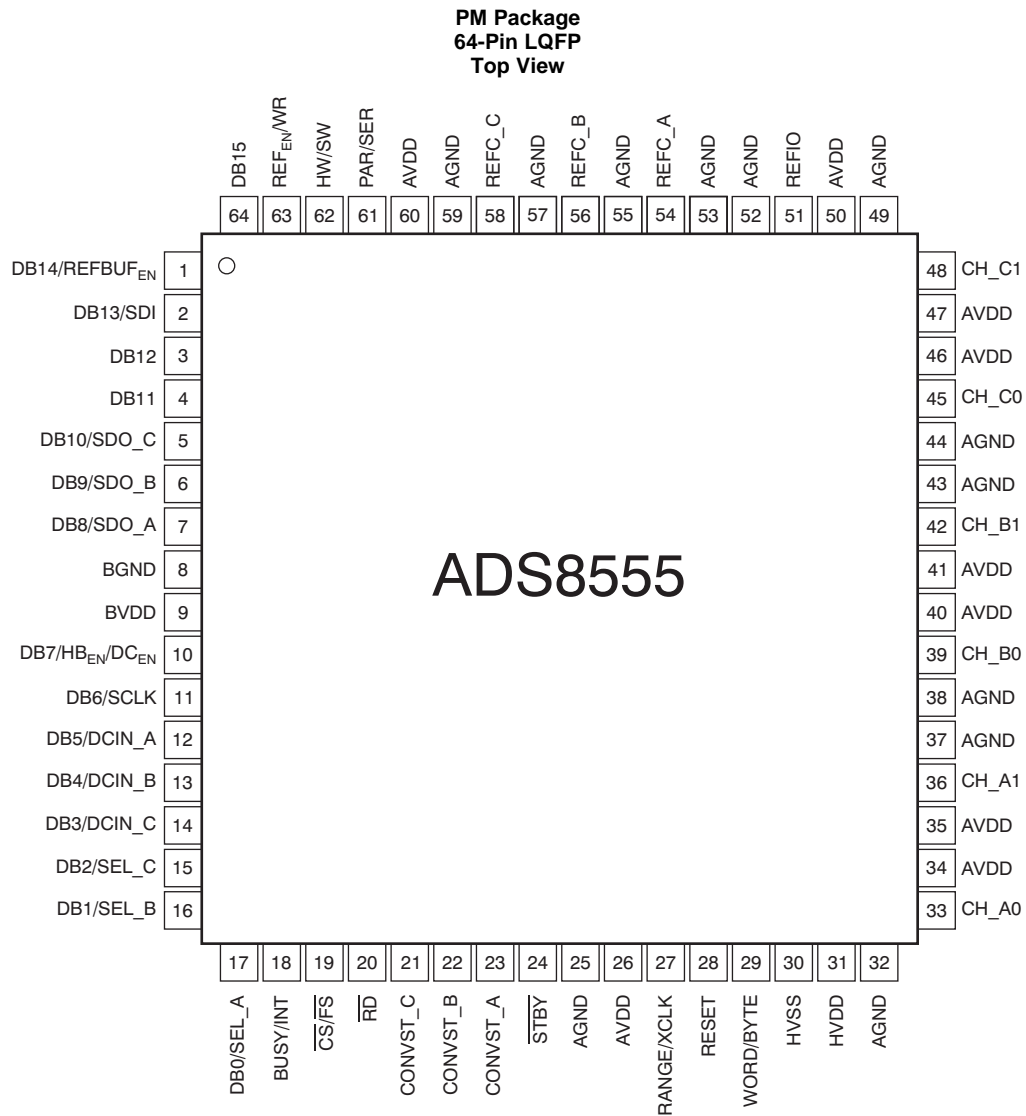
PM Package
64-Pin LQFP
Top View

DB15 64
REF$_{EN}$/WR 63
HW/SW 62
PAR/SER 61
AVDD 60
AGND 59
REFC_C 58
AGND 57
REFC_B 56
AGND 55
REFC_A 54
AGND 53
AGND 52
REFIO 51
AVDD 50
AGND 49

DB14/REFBUF$_{EN}$ 1
DB13/SDI 2
DB12 3
DB11 4
DB10/SDO_C 5
DB9/SDO_B 6
DB8/SDO_A 7
BGND 8
BVDD 9
DB7/HB$_{EN}$/DC$_{EN}$ 10
DB6/SCLK 11
DB5/DCIN_A 12
DB4/DCIN_B 13
DB3/DCIN_C 14
DB2/SEL_C 15
DB1/SEL_B 16

48 CH_C1
47 AVDD
46 AVDD
45 CH_C0
44 AGND
43 AGND
42 CH_B1
41 AVDD
40 AVDD
39 CH_B0
38 AGND
37 AGND
36 CH_A1
35 AVDD
34 AVDD
33 CH_A0

ADS8555

17 DB0/SEL_A
18 BUSY/INT
19 $\overline{CS}/\overline{FS}$
20 $\overline{RD}$
21 CONVST_C
22 CONVST_B
23 CONVST_A
24 $\overline{STBY}$
25 AGND
26 AVDD
27 RANGE/XCLK
28 RESET
29 WORD/BYTE
30 HVSS
31 HVDD
32 AGND